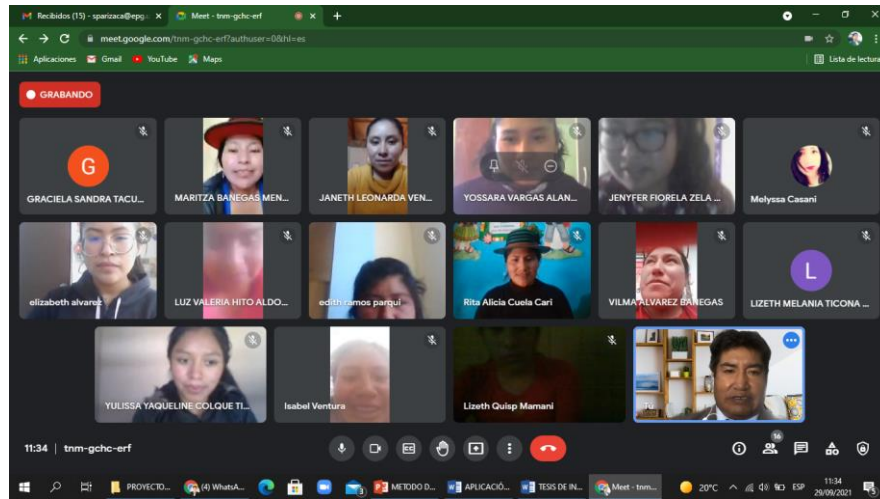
Recibidos (15) - sparizaca@epg... ×
Meet - tnm-gchc-erf ×
+

meet.google.com/tnm-gchc-erf?authuser=0&hl=es

Aplicaciones
Gmail
YouTube
Maps
Lista de lectura

GRABANDO

G
GRACIELA SANDRA TACU...
MARITZA BANEGAS MEN...
JANETH LEONARDA VEN...
YOSSARA VARGAS ALAN...
JENYFER FIORELA ZELA ...
Melyssa Casani

elizabeth alvarez
LUZ VALERIA HITO ALDO...
edith ramos parqui
Rita Alicia Cuela Cari
VILMA ALVAREZ BANEGAS
L
LIZETH MELANIA TICONA ...

YULISSA YAQUELINE COLQUE TI...
Isabel Ventura
Lizeth Quisp Mamani

11:34 | tnm-gchc-erf

16

PROYECTO...
(4) WhatsA...
METODO D...
APLICACIÓ...
TESIS DE IN...
Meet - tnm...
20°C
ESP
11:34
29/09/2021